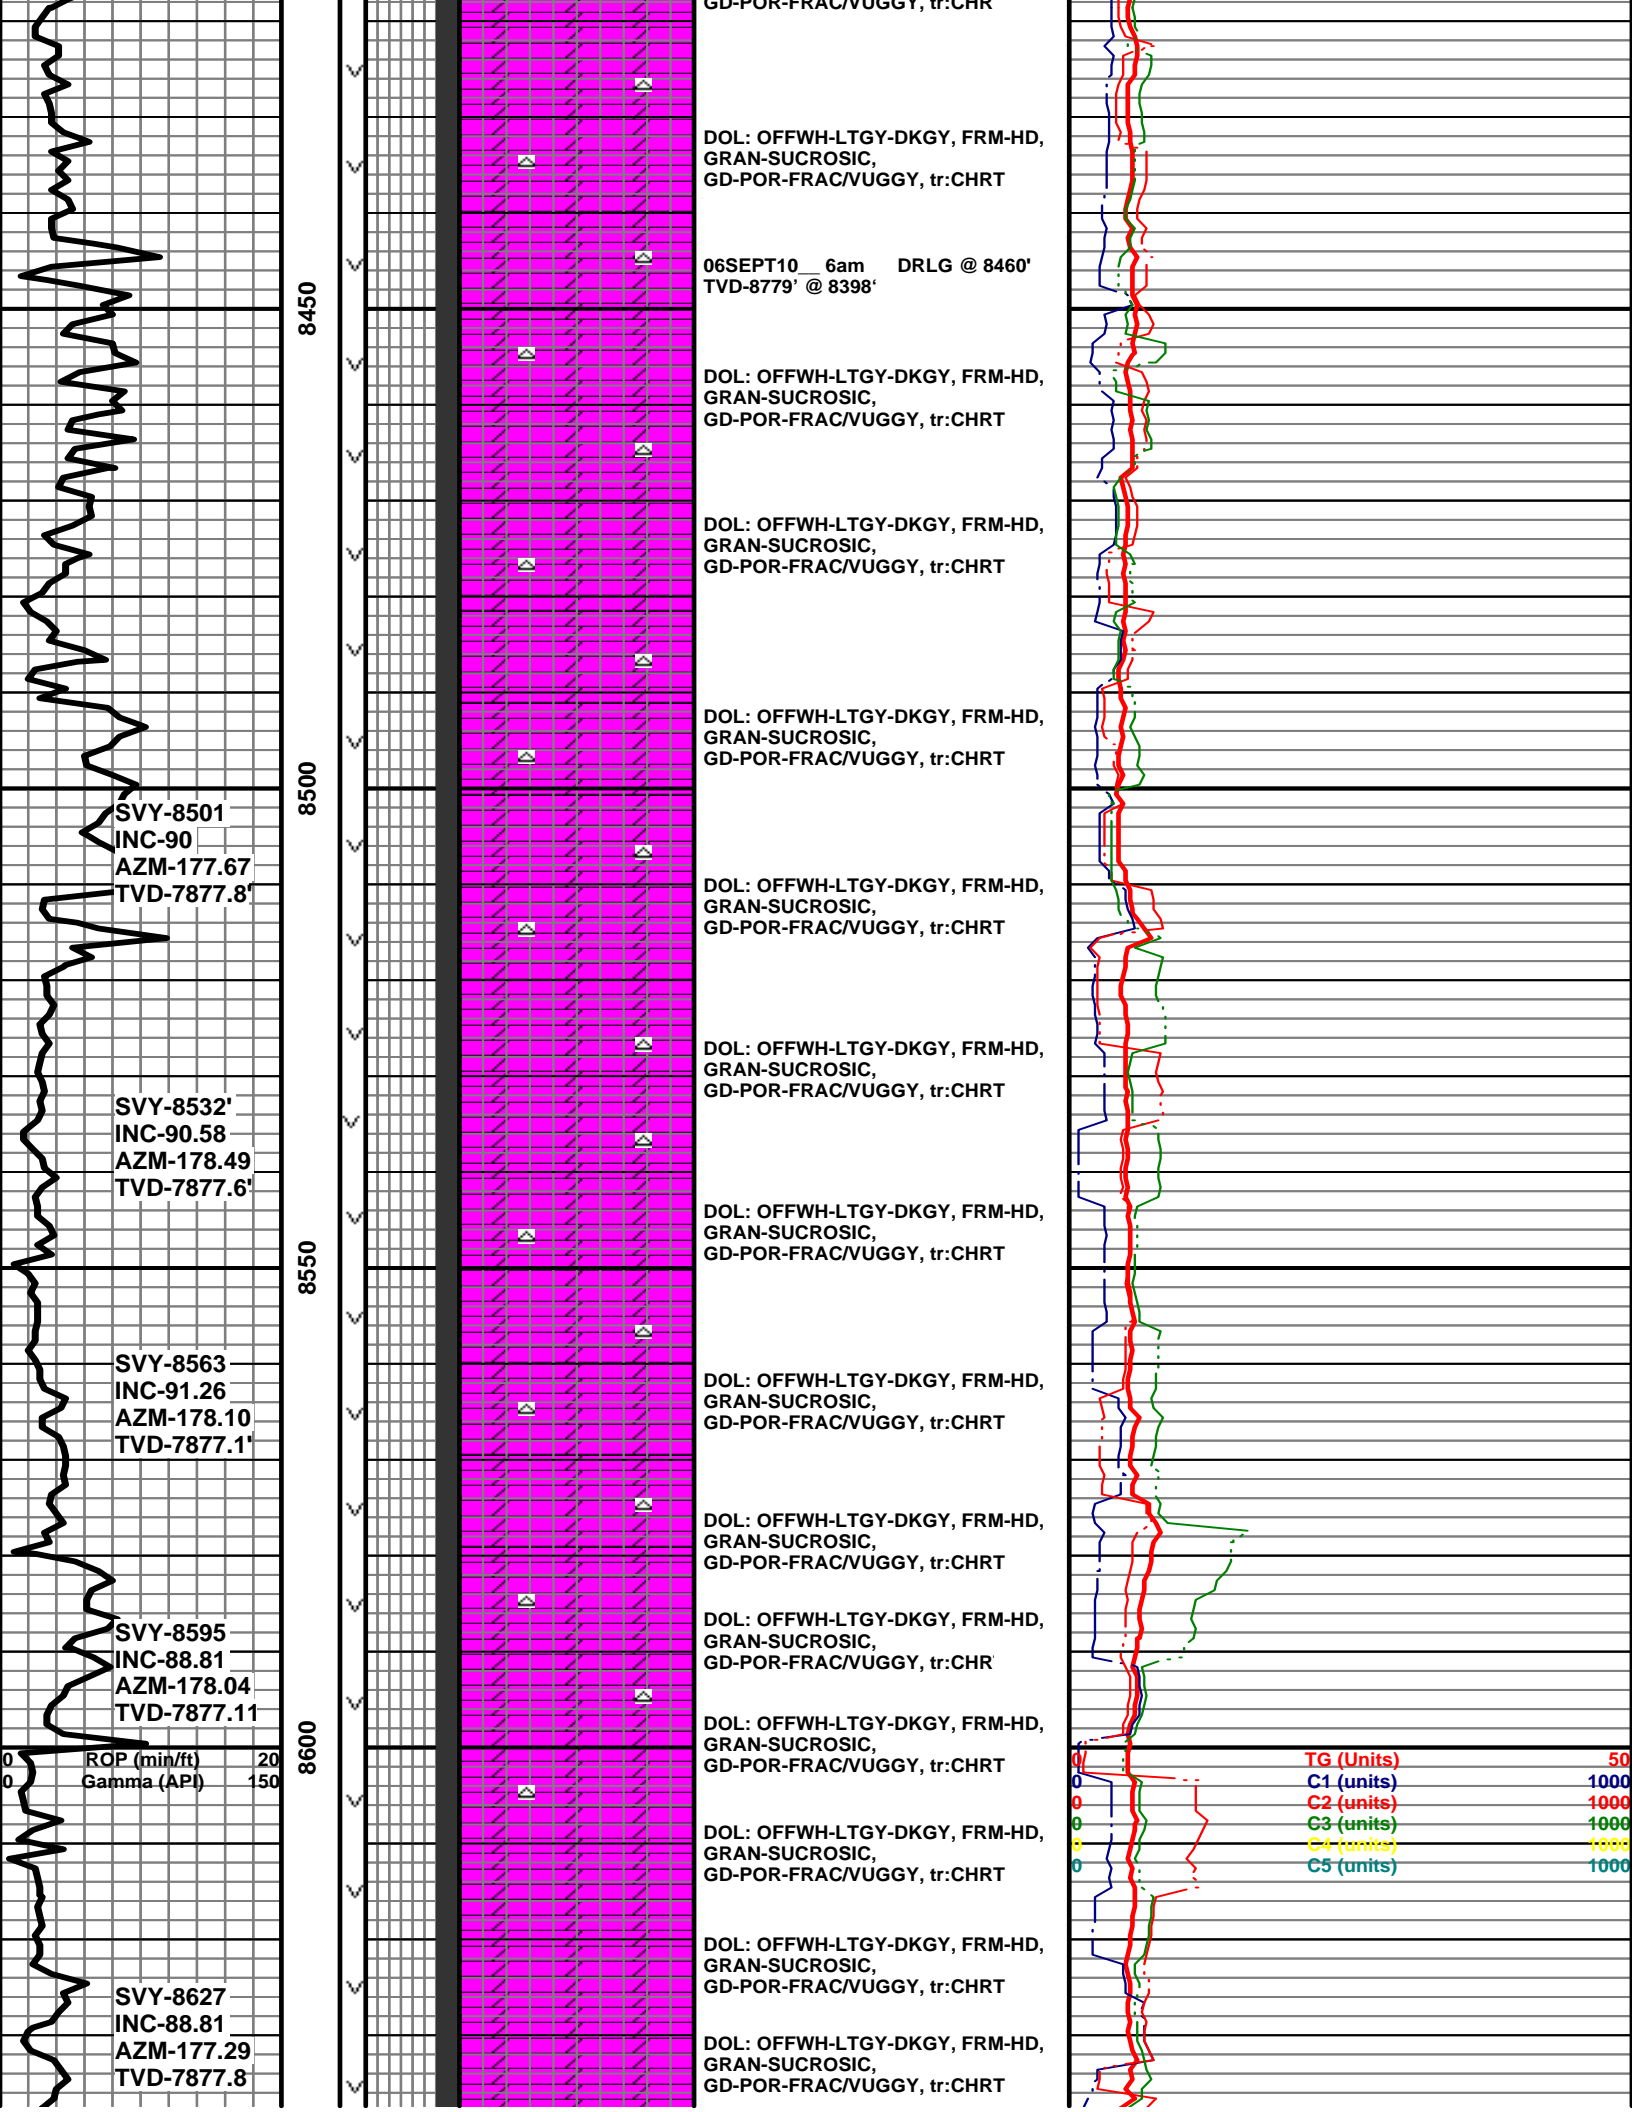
GD-POR-FRAC/VUGGY, tr:CHR

DOL: OFFWH-LTGY-DKGY, FRM-HD, GRAN-SUCROSIC, GD-POR-FRAC/VUGGY, tr:CHRT

06SEPT10__ 6am DRLG @ 8460' TVD-8779' @ 8398'

8450

DOL: OFFWH-LTGY-DKGY, FRM-HD, GRAN-SUCROSIC, GD-POR-FRAC/VUGGY, tr:CHRT

DOL: OFFWH-LTGY-DKGY, FRM-HD, GRAN-SUCROSIC, GD-POR-FRAC/VUGGY, tr:CHRT

DOL: OFFWH-LTGY-DKGY, FRM-HD, GRAN-SUCROSIC, GD-POR-FRAC/VUGGY, tr:CHRT

8500

SVY-8501
INC-90
AZM-177.67
TVD-7877.8'

DOL: OFFWH-LTGY-DKGY, FRM-HD, GRAN-SUCROSIC, GD-POR-FRAC/VUGGY, tr:CHRT

DOL: OFFWH-LTGY-DKGY, FRM-HD, GRAN-SUCROSIC, GD-POR-FRAC/VUGGY, tr:CHRT

SVY-8532'
INC-90.58
AZM-178.49
TVD-7877.6'

DOL: OFFWH-LTGY-DKGY, FRM-HD, GRAN-SUCROSIC, GD-POR-FRAC/VUGGY, tr:CHRT

8550

SVY-8563
INC-91.26
AZM-178.10
TVD-7877.1'

DOL: OFFWH-LTGY-DKGY, FRM-HD, GRAN-SUCROSIC, GD-POR-FRAC/VUGGY, tr:CHRT

DOL: OFFWH-LTGY-DKGY, FRM-HD, GRAN-SUCROSIC, GD-POR-FRAC/VUGGY, tr:CHRT

SVY-8595
INC-88.81
AZM-178.04
TVD-7877.11

DOL: OFFWH-LTGY-DKGY, FRM-HD, GRAN-SUCROSIC, GD-POR-FRAC/VUGGY, tr:CHR

8600

DOL: OFFWH-LTGY-DKGY, FRM-HD, GRAN-SUCROSIC, GD-POR-FRAC/VUGGY, tr:CHRT

| 0 | ROP (min/ft) | 20 |
|---|---|---|
| 0 | Gamma (API) | 150 |

| 0 | TG (Units) | 50 |
|---|---|---|
| 0 | C1 (units) | 1000 |
| 0 | C2 (units) | 1000 |
| 0 | C3 (units) | 1000 |
| 0 | C4 (units) | 1000 |
| 0 | C5 (units) | 1000 |

DOL: OFFWH-LTGY-DKGY, FRM-HD, GRAN-SUCROSIC, GD-POR-FRAC/VUGGY, tr:CHRT

DOL: OFFWH-LTGY-DKGY, FRM-HD, GRAN-SUCROSIC, GD-POR-FRAC/VUGGY, tr:CHRT

SVY-8627
INC-88.81
AZM-177.29
TVD-7877.8'

DOL: OFFWH-LTGY-DKGY, FRM-HD, GRAN-SUCROSIC, GD-POR-FRAC/VUGGY, tr:CHRT